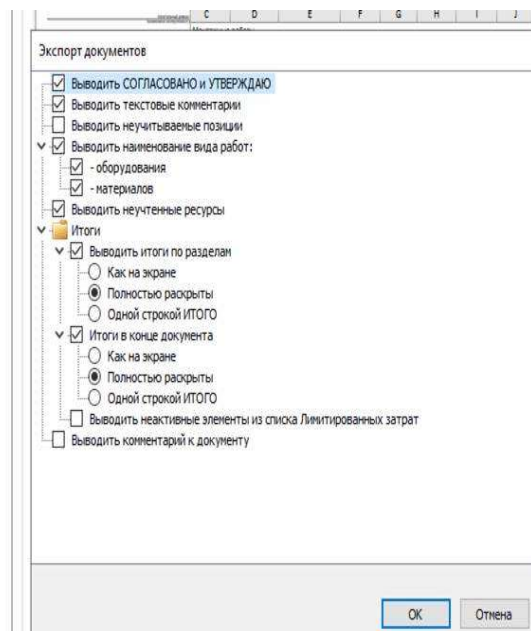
C D E F G H I J

Экспорт документов

Выводить СОГЛАСОВАНО и УТВЕРЖДАЮ
Выводить текстовые комментарии
Выводить неучитываемые позиции
Выводить наименование вида работ:
- оборудования
- материалов
Выводить неучтенные ресурсы
Итоги
Выводить итоги по разделам
Как на экране
Полностью раскрыты
Одной строкой ИТОГО
Итоги в конце документа
Как на экране
Полностью раскрыты
Одной строкой ИТОГО
Выводить неактивные элементы из списка Лимитированных затрат
Выводить комментарий к документу

OK
Отмена